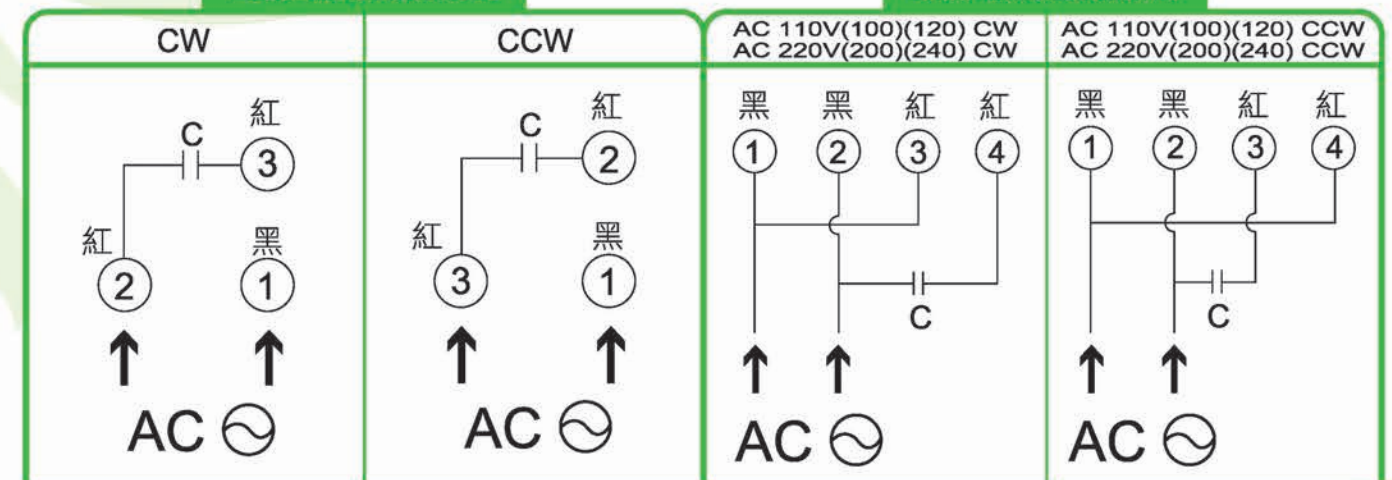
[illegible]

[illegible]

CW

C 紅 3

紅 2

黑 1

AC

CCW

C 紅 2

紅 3

黑 1

AC

AC 110V(100)(120) CW
AC 220V(200)(240) CW

黑 黑 紅 紅

1 2 3 4

C

AC

AC 110V(100)(120) CCW
AC 220V(200)(240) CCW

黑 黑 紅 紅

1 2 3 4

C

AC